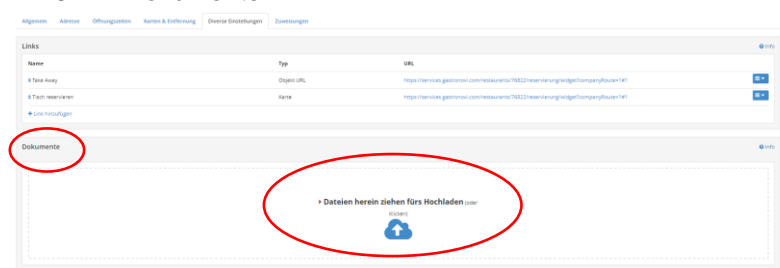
Allgemein | Adresse | Öffnungszeiten | Karten & Entfernung | Diverse Einstellungen | Zuweisungen

Links

Info

| Name | Typ | URL |
|---|---|---|
| Take Away | Objekt URL | https://services.gastronovi.com/restaurants/76822/reservierung/widget?companyRoute=1#!/ |
| Tisch reservieren | Karte | https://services.gastronovi.com/restaurants/76822/reservierung/widget?companyRoute=1#!/ |

+ Link hinzufügen

Dokumente

Info

Dateien herein ziehen fürs Hochladen (oder klicken)